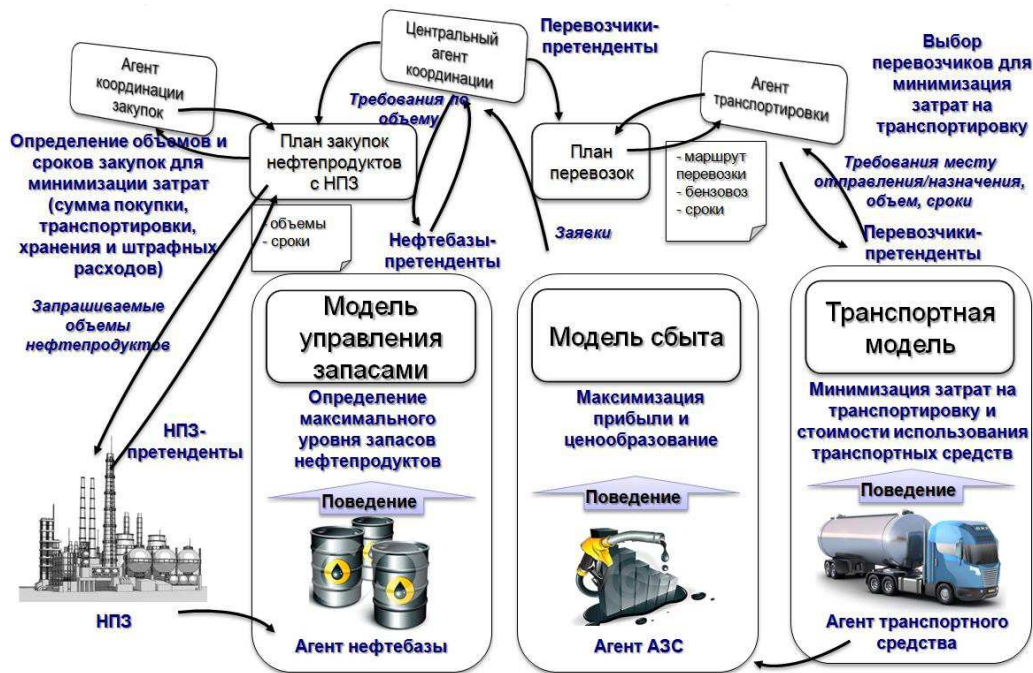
Агент координации закупок

Центральный агент координации

Перевозчики-претенденты

Выбор перевозчиков для минимизация затрат на транспортировку

Агент транспортировки

Требования по объему

План закупок нефтепродуктов с НПЗ

План перевозок

Определение объемов и сроков закупок для минимизации затрат (сумма покупки, транспортировки, хранения и штрафных расходов)

- объемы
- сроки

- маршрут перевозки
- бензовоз
- сроки

Требования месту отправления/назначения, объем, сроки

Нефтебазы-претенденты

Заявки

Перевозчики-претенденты

Запрашиваемые объемы нефтепродуктов

Модель управления запасами

Определение максимального уровня запасов нефтепродуктов

Модель сбыта

Максимизация прибыли и ценообразование

Транспортная модель

Минимизация затрат на транспортировку и стоимости использования транспортных средств

НПЗ-претенденты

Поведение

Поведение

Поведение

НПЗ

Агент нефтебазы

Агент АЗС

Агент транспортного средства